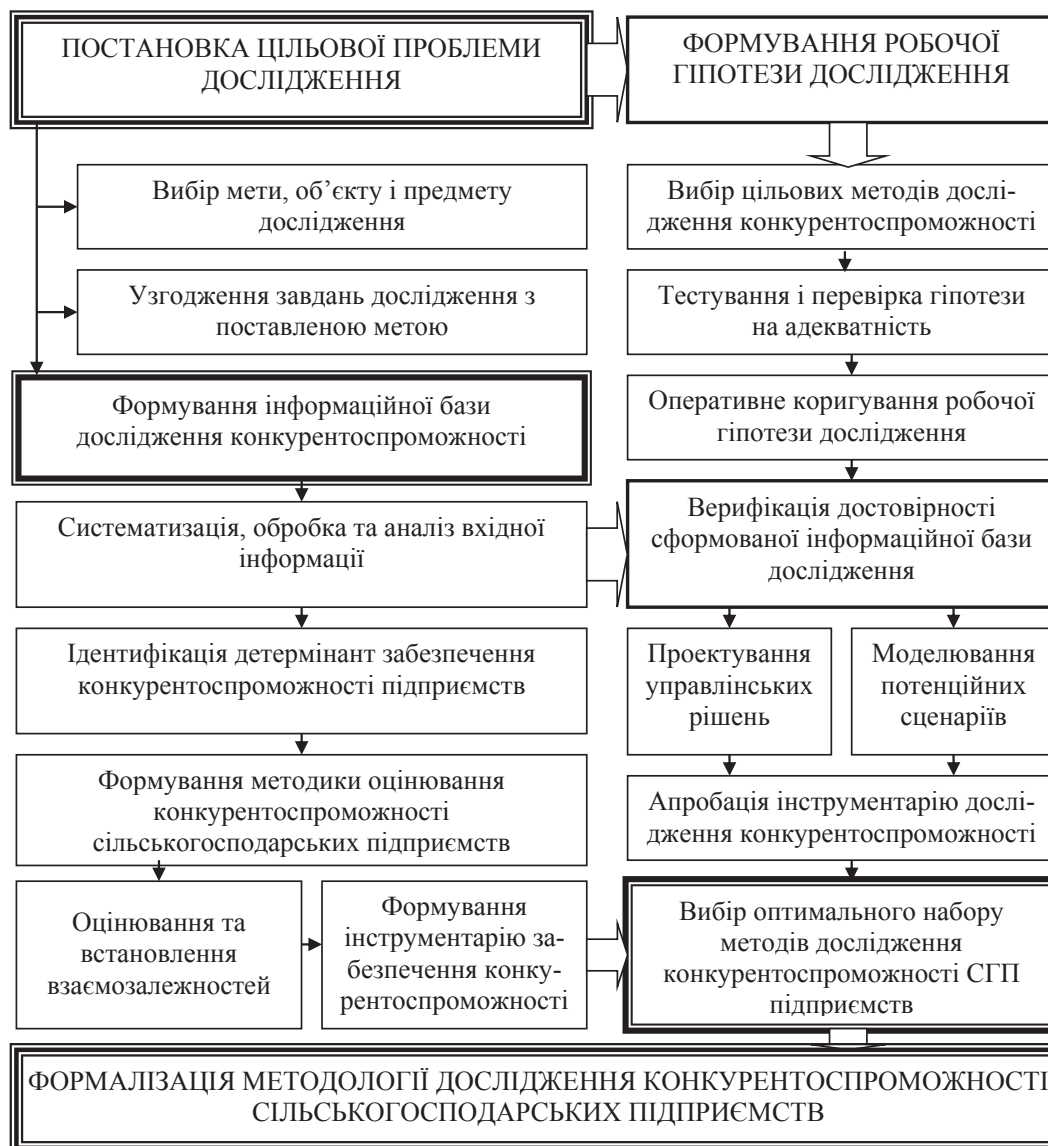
ПОСТАНОВКА ЦІЛЬОВОЇ ПРОБЛЕМИ ДОСЛІДЖЕННЯ

ФОРМУВАННЯ РОБОЧОЇ ГІПОТЕЗИ ДОСЛІДЖЕННЯ

Вибір мети, об'єкту і предмету дослідження

Узгодження завдань дослідження з поставленою метою

Формування інформаційної бази дослідження конкурентоспроможності

Систематизація, обробка та аналіз вхідної інформації

Ідентифікація детермінант забезпечення конкурентоспроможності підприємств

Формування методики оцінювання конкурентоспроможності сільськогосподарських підприємств

Оцінювання та встановлення взаємозалежностей

Формування інструментарію забезпечення конкурентоспроможності

Вибір цільових методів дослідження конкурентоспроможності

Тестування і перевірка гіпотези на адекватність

Оперативне коригування робочої гіпотези дослідження

Верифікація достовірності сформованої інформаційної бази дослідження

Проектування управлінських рішень

Моделювання потенційних сценаріїв

Апробація інструментарію дослідження конкурентоспроможності

Вибір оптимального набору методів дослідження конкурентоспроможності СГП підприємств

ФОРМАЛІЗАЦІЯ МЕТОДОЛОГІЇ ДОСЛІДЖЕННЯ КОНКУРЕНТОСПРОМОЖНОСТІ СІЛЬСЬКОГОСПОДАРСЬКИХ ПІДПРИЄМСТВ